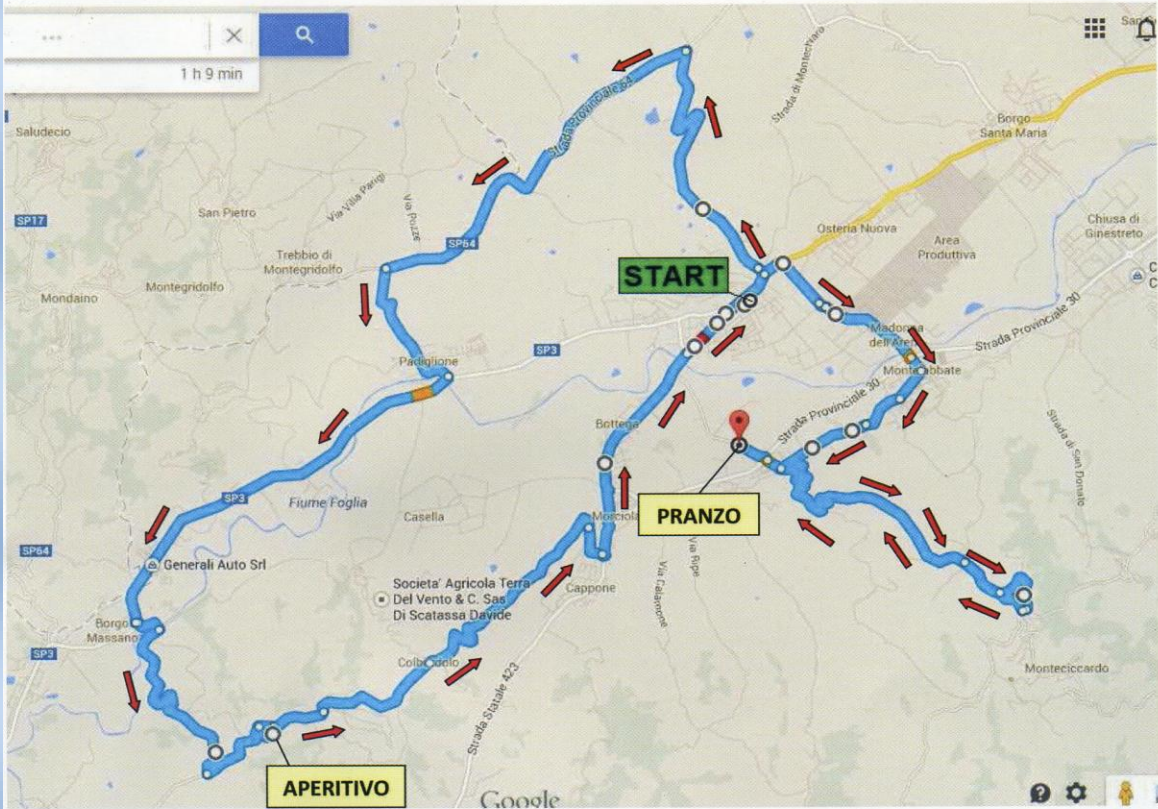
1 h 9 min

Saludecio

Strada Provinciale 54

Strada di Montechiaro

Borgo Santa Maria

San Pietro

Via Villa Parigi

Via Pozze

SP17

SP64

Trebbio di Montegridolfo

Osteria Nuova

Area Produttiva

Chiusa di Ginestreto

START

Mondaino

Montegridolfo

Madonna dell'Are

Strada Provinciale 30

SP3

Padiglione

Montecchio

Montelabbate

Strada Provinciale 30

Strada di San Donato

Bottega

Fiume Foglia

SP3

Casella

Morciola

PRANZO

SP64

Generali Auto Srl

Via Ripe

Via Calanchi

Societa' Agricola Terra Del Vento & C. Sas Di Scatassa Davide

Cappone

Borgo Massano

SP3

Colbordolo

Montecíccardo

Strada Statale 423

APERITIVO

Google